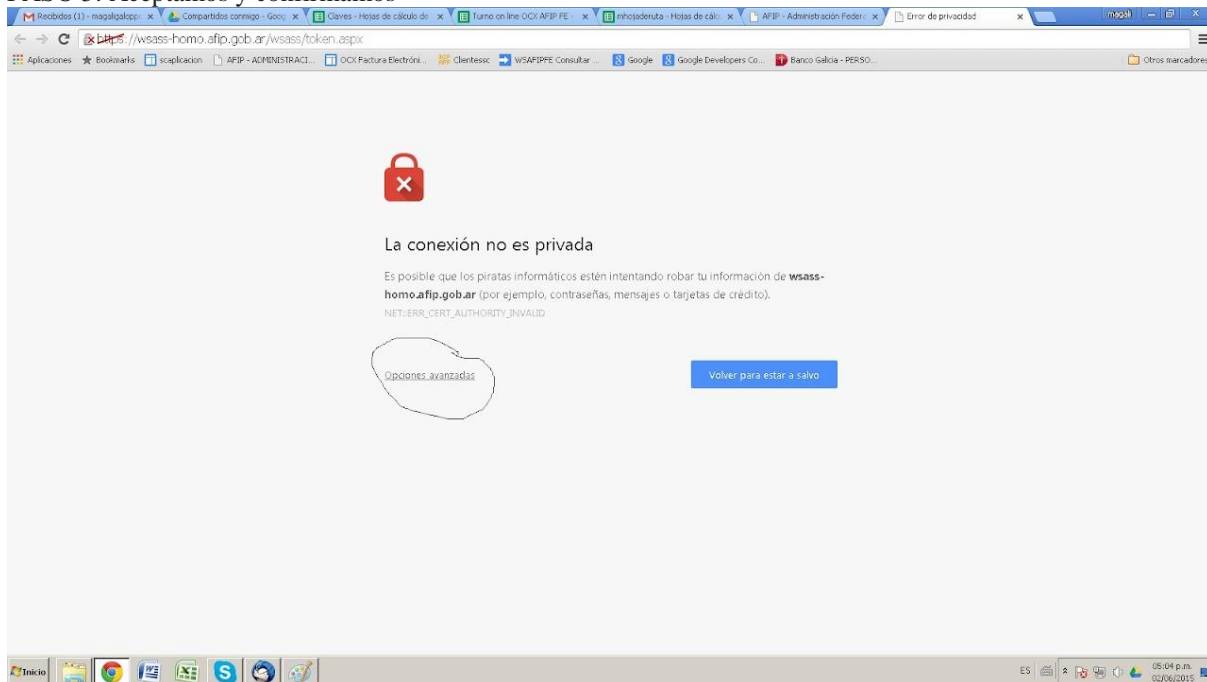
PASO 3: Aceptamos y continuamos

Recibidos (1) - magaligalopp× | Compartidos conmigo - Goog × | Claves - Hojas de cálculo de × | Turno on line OCX AFIP FE - × | mhojaderuta - Hojas de cálc × | AFIP - Administración Federa × | Error de privacidad ×

magali

https://wsass-homo.afip.gob.ar/wsass/token.aspx

Aplicaciones | Bookmarks | scaplicacion | AFIP - ADMINISTRACI... | OCX Factura Electróni... | Clientessc | WSAFIPFE Consultar ... | Google | Google Developers Co... | Banco Galicia - PERSO... | Otros marcadores

La conexión no es privada

Es posible que los piratas informáticos estén intentando robar tu información de **wsass-homo.afip.gob.ar** (por ejemplo, contraseñas, mensajes o tarjetas de crédito).

NET::ERR_CERT_AUTHORITY_INVALID

Opciones avanzadas

Volver para estar a salvo

Inicio

ES 05:04 p.m. 02/06/2015